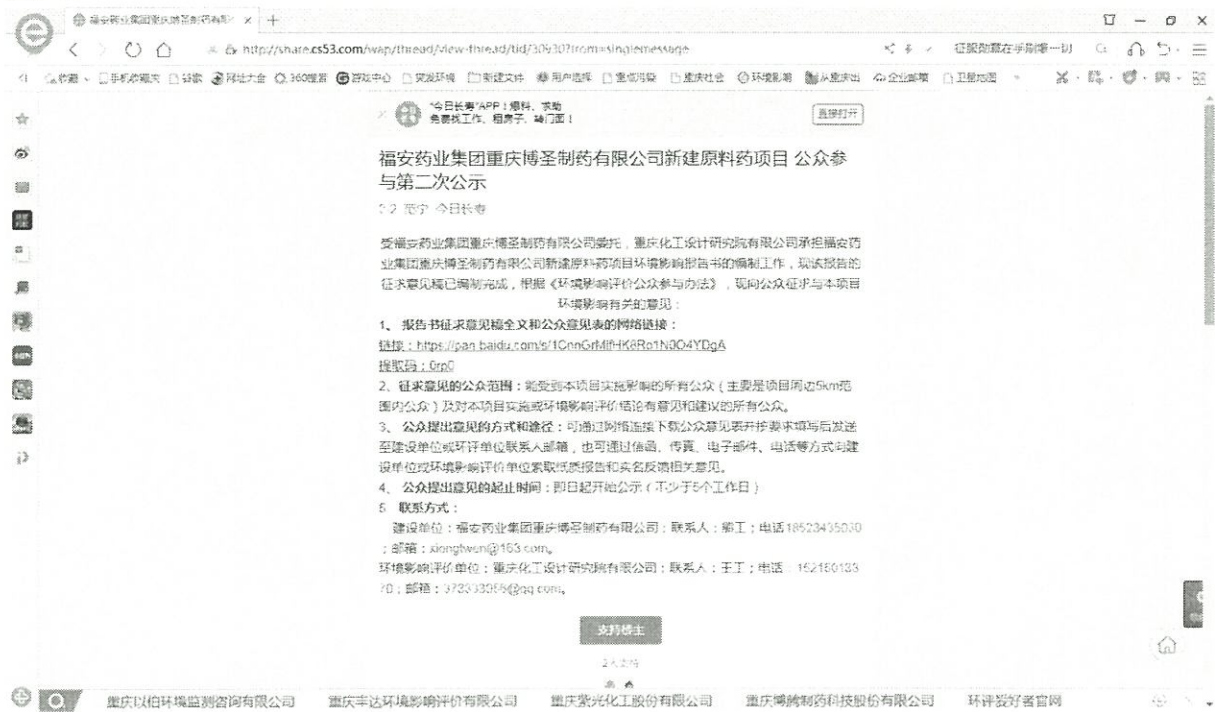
福安药业集团重庆博圣制药有限 ×

http://share.cs53.com/wap/thread/view-thread/tid/30930?from=singlemessage

征服別霸在手制哪一切

"今日长寿"APP：爆料、求助 免费找工作、租房子、辩门面！

直接打开

福安药业集团重庆博圣制药有限公司新建原料药项目 公众参与第二次公示

3-2 范宁 今日长寿

受福安药业集团重庆博圣制药有限公司委托，重庆化工设计研究院有限公司承担福安药业集团重庆博圣制药有限公司新建原料药项目环境影响报告书的编制工作，现该报告的征求意见稿已编制完成，根据《环境影响评价公众参与办法》，现向公众征求与本项目环境影响有关的意见：

1、报告书征求意见稿全文和公众意见表的网络链接：

链接：https://pan.baidu.com/s/1CnnGrMlfHK8Ro1N9O4YDgA

提取码：0rp0

2、征求意见的公众范围：能受到本项目实施影响的所有公众（主要是项目周边5km范围内公众）及对本项目实施或环境影响评价结论有意见和建议的所有公众。

3、公众提出意见的方式和途径：可通过网络链接下载公众意见表并按要求填写后发送至建设单位或环评单位联系人邮箱，也可通过信函、传真、电子邮件、电话等方式向建设单位或环境影响评价单位索取纸质报告和实名反馈相关意见。

4、公众提出意见的起止时间：即日起开始公示（不少于5个工作日）

5、联系方式：

建设单位：福安药业集团重庆博圣制药有限公司；联系人：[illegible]工；电话18523435030；邮箱：xiongtwen@163.com。

环境影响评价单位：重庆化工设计研究院有限公司；联系人：王工；电话：15218013370；邮箱：372333055@qq.com。

支持楼主

2人支持

重庆以柏环境监测咨询有限公司 重庆丰达环境影响评价有限公司 重庆紫光化工股份有限公司 重庆博腾制药科技股份有限公司 环评爱好者官网